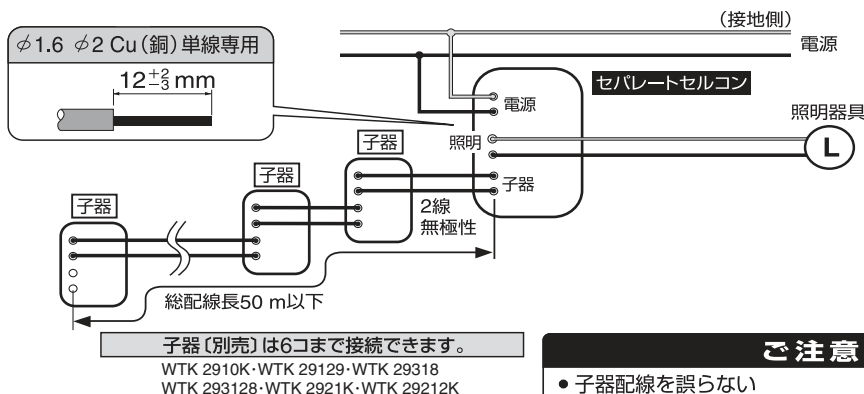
(接地側)
電源

$\phi$1.6 $\phi$2 Cu(銅)単線専用

$12^{+2}_{-3}$ mm

セパレートセルコン

電源

照明器具

照明

L

子器

子器

子器

子器

2線
無極性

子器

総配線長50 m以下

子器〔別売〕は6コまで接続できます。

WTK 2910K・WTK 29129・WTK 29318
WTK 293128・WTK 2921K・WTK 29212K

ご注意

● 子器配線を誤らない